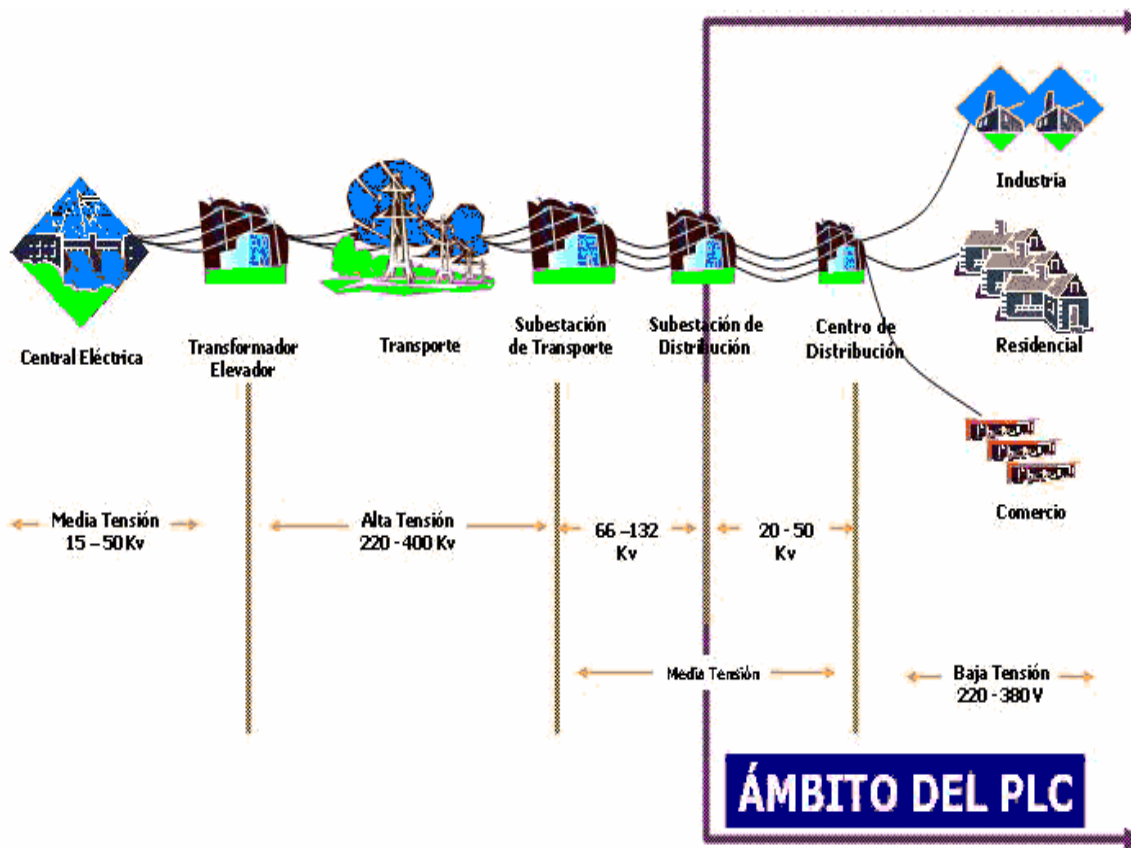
Industria

Central Eléctrica

Transformador Elevador

Transporte

Subestación de Transporte

Subestación de Distribución

Centro de Distribución

Residencial

Comercio

Media Tensión 15 – 50 Kv

Alta Tensión 220 - 400 Kv

66 –132 Kv

20 - 50 Kv

Media Tensión

Baja Tensión 220 - 380 V

ÁMBITO DEL PLC